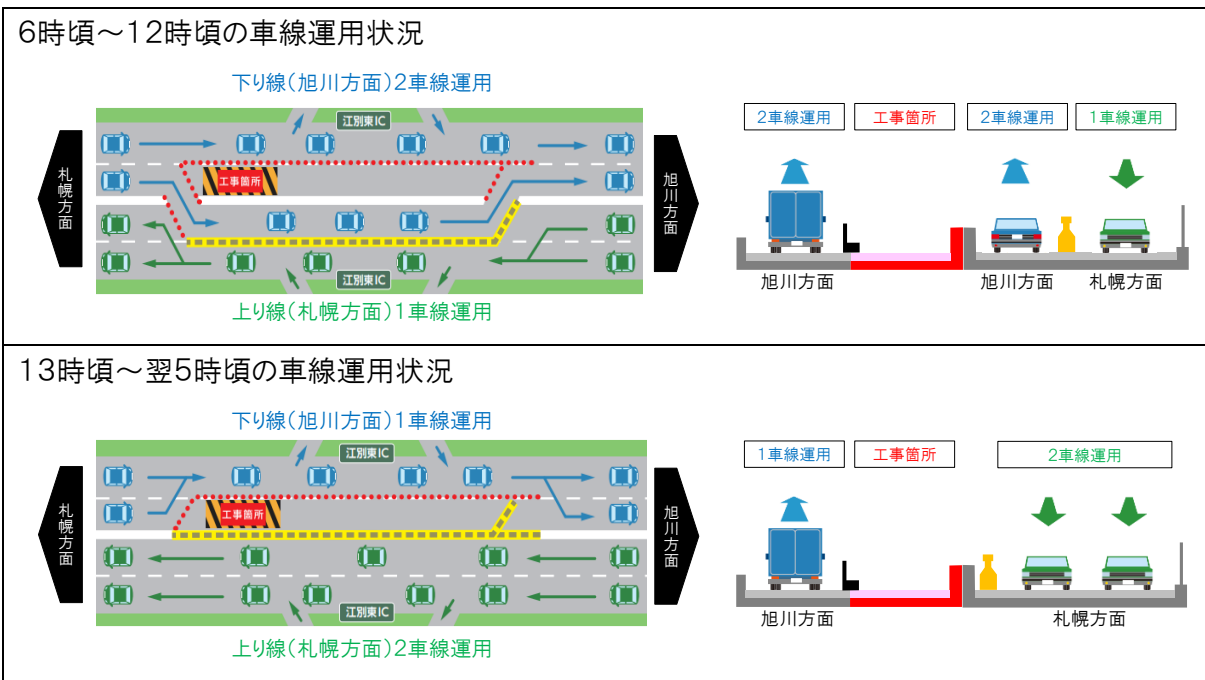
6時頃～12時頃の車線運用状況

下り線（旭川方面）2車線運用

江別東IC

札幌方面

工事箇所

旭川方面

江別東IC

上り線（札幌方面）1車線運用

2車線運用　工事箇所　2車線運用　1車線運用

旭川方面　旭川方面　札幌方面

13時頃～翌5時頃の車線運用状況

下り線（旭川方面）1車線運用

江別東IC

札幌方面

工事箇所

旭川方面

江別東IC

上り線（札幌方面）2車線運用

1車線運用　工事箇所　2車線運用

旭川方面　札幌方面